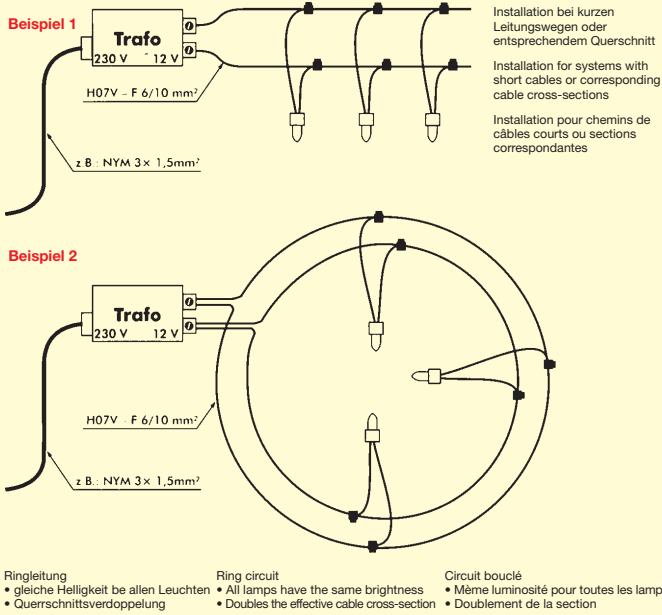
Beispiel 1

Trafo
230 V ~ 12 V

H07V – F 6/10 mm²

z.B.: NYM 3× 1,5mm²

Installation bei kurzen Leitungswegen oder entsprechendem Querschnitt

Installation for systems with short cables or corresponding cable cross-sections

Installation pour chemins de câbles courts ou sections correspondantes

Beispiel 2

Trafo
230 V 12 V

H07V – F 6/10 mm²

z.B.: NYM 3× 1,5mm²

Ringleitung
• gleiche Helligkeit be allen Leuchten
• Querrschnittsverdoppelung

Ring circuit
• All lamps have the same brightness
• Doubles the effective cable cross-section

Circuit bouclé
• Même luminosité pour toutes les lampes
• Doublement de la section